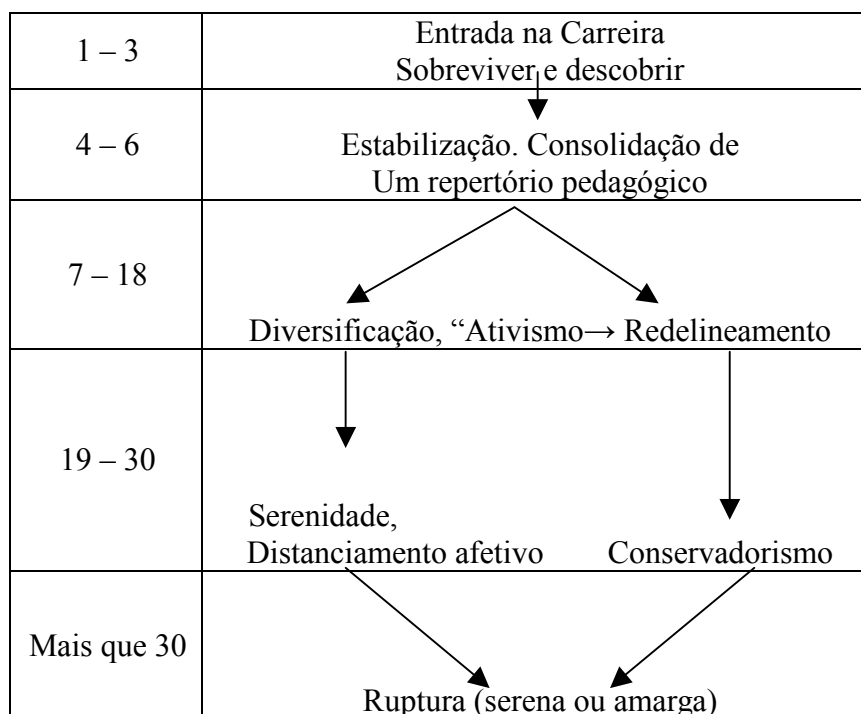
| | |
|---|---|
| 1 – 3 | Entrada na Carreira Sobreviver e descobrir |
| 4 – 6 | Estabilização. Consolidação de Um repertório pedagógico |
| 7 – 18 | Diversificação, "Ativismo → Redelineamento |
| 19 – 30 | Serenidade, Distanciamento afetivo  Conservadorismo |
| Mais que 30 | Ruptura (serena ou amarga) |